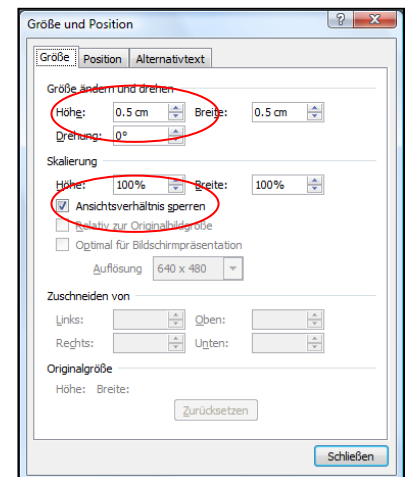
Größe und Position

?

Größe | Position | Alternativtext

Größe ändern und drehen

Höhe: 0.5 cm Breite: 0.5 cm

Drehung: 0°

Skalierung

Höhe: 100% Breite: 100%

Ansichtsverhältnis sperren

Relativ zur Originalbildgröße

Optimal für Bildschirmpräsentation

Auflösung 640 x 480

Zuschneiden von

Links: Oben:

Rechts: Unten:

Originalgröße

Höhe: Breite:

Zurücksetzen

Schließen